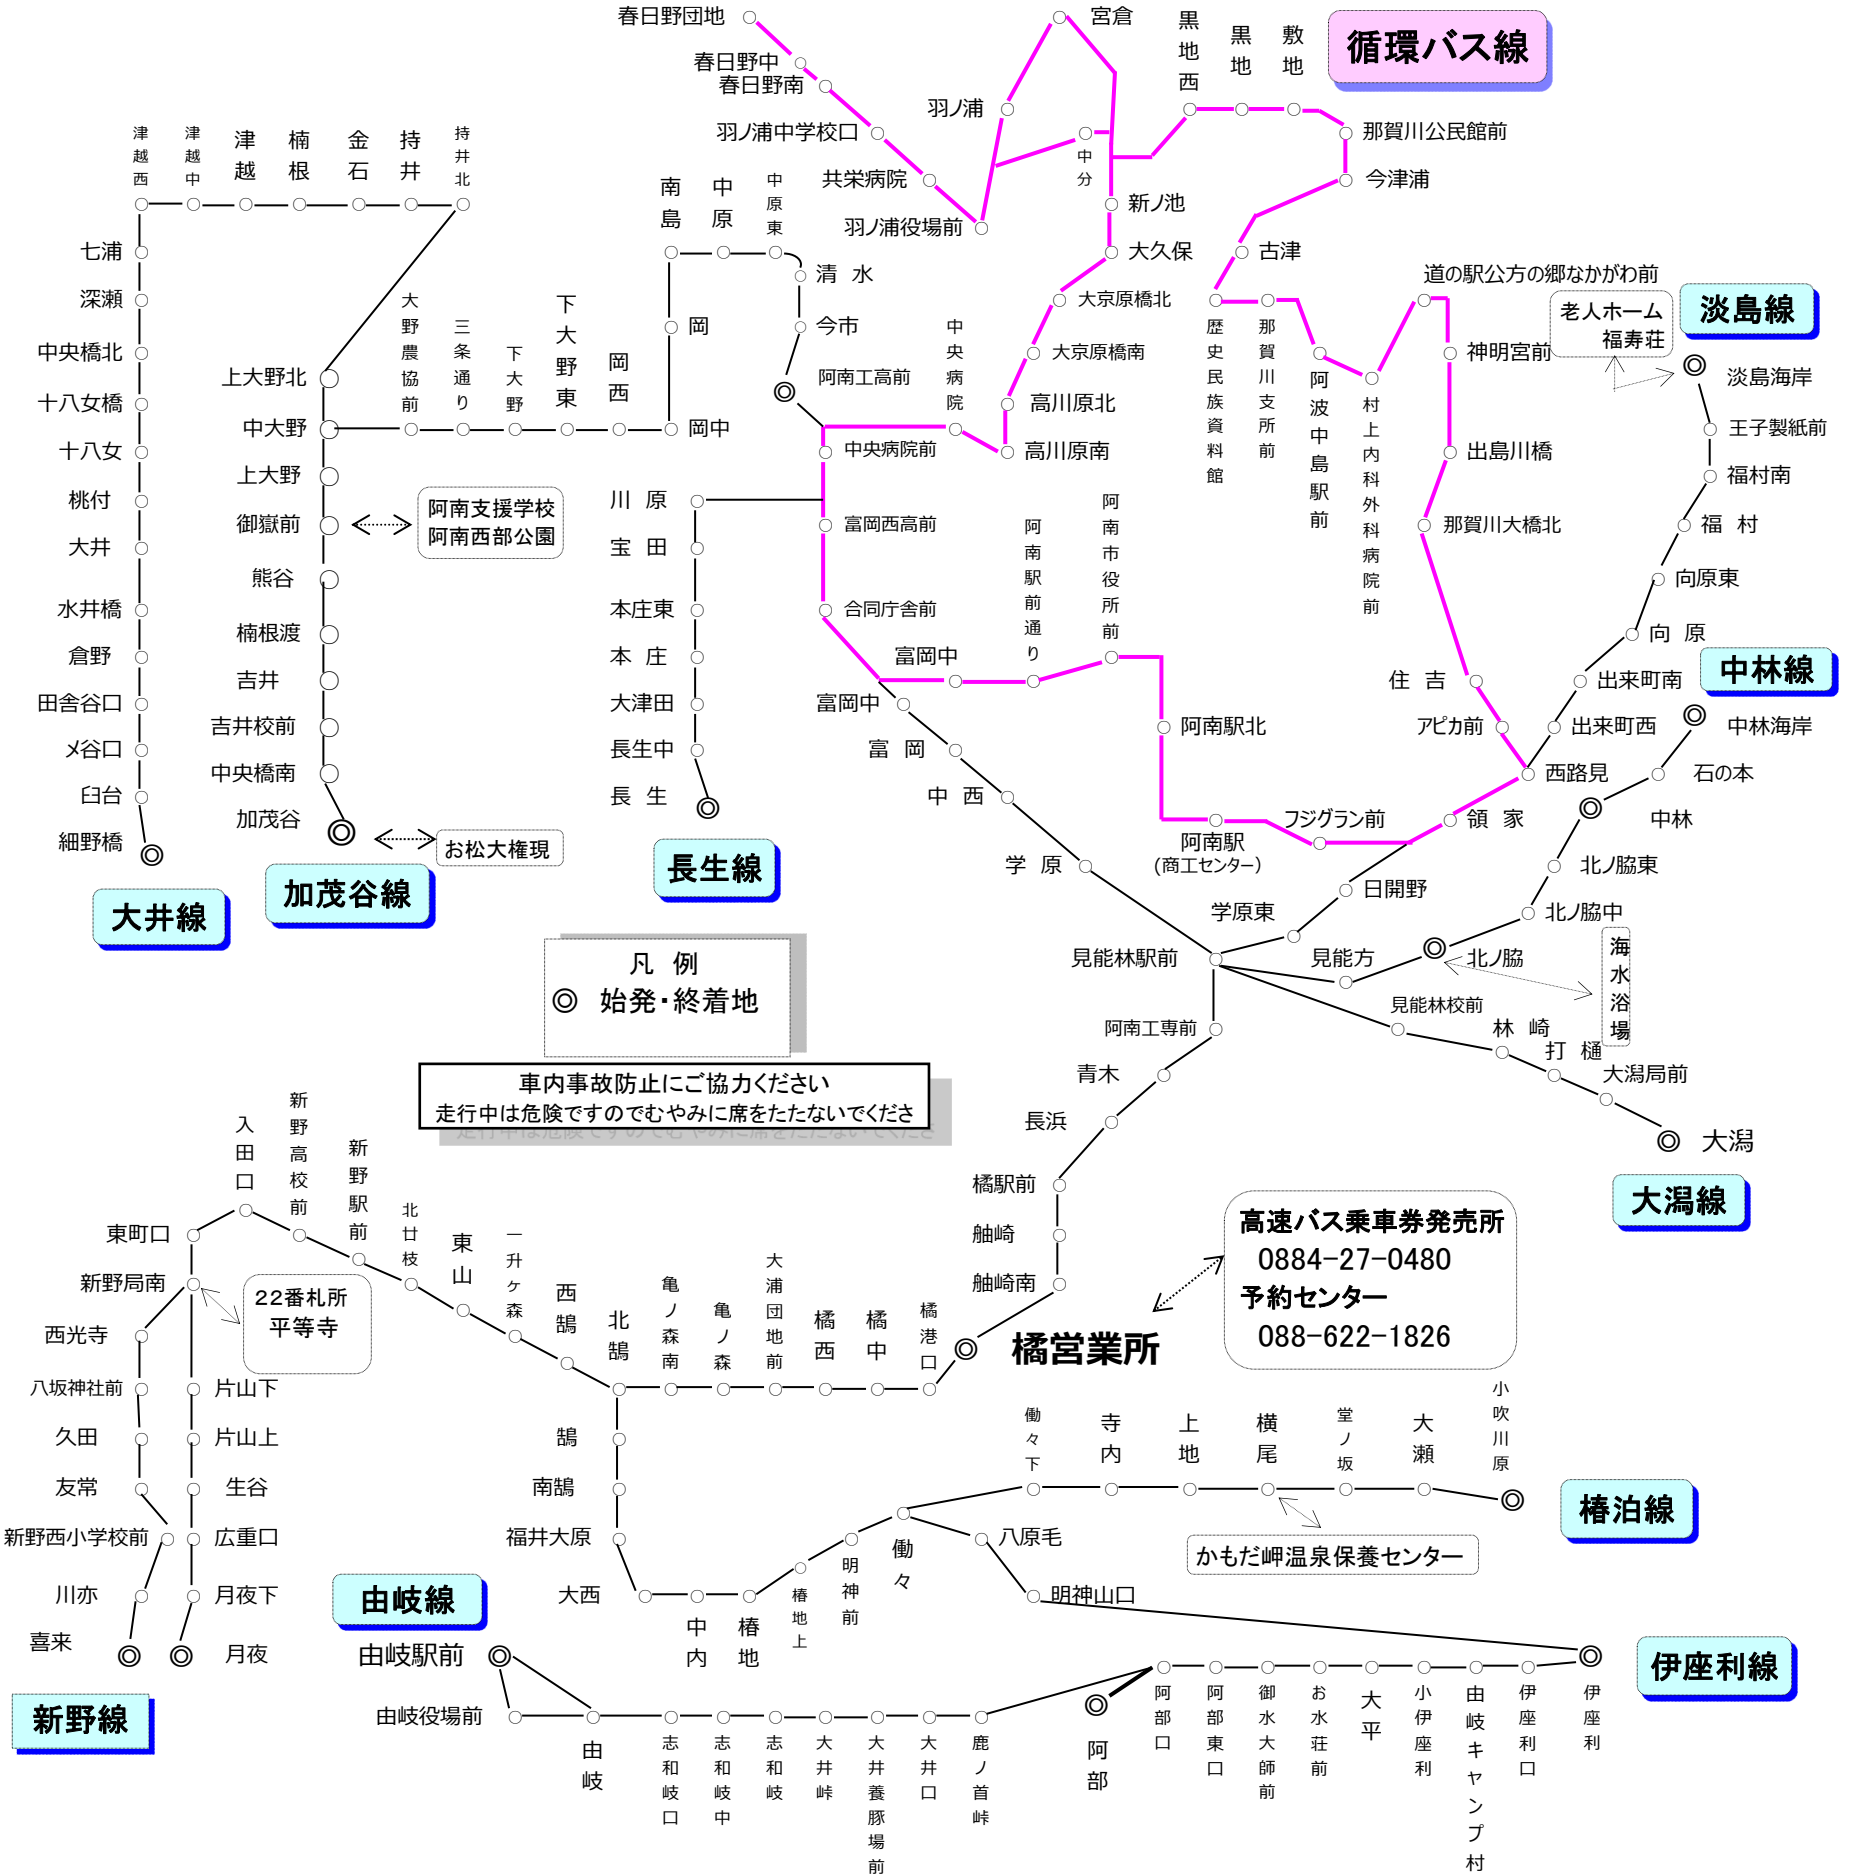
循環バス線

春日野団地
春日野中
春日野南
羽ノ浦中学校口
共栄病院
羽ノ浦役場前
羽ノ浦
宮倉
中分
新ノ池
大久保
大京原橋北
大京原橋南
高川原北
高川原南
黒地西
黒地
敷地
那賀川公民館前
今津浦
古津
歴史民族資料館
那賀川支所前
阿波中島駅前
村上内科外科病院前
道の駅公方の郷なかがわ前
神明宮前
出島川橋
那賀川大橋北
住吉
アピカ前
西路見
領家
フジグラン前
阿南駅（商工センター）
阿南駅北
阿南市役所前
阿南駅前通り
富岡中
中央病院前
富岡西高前
合同庁舎前
中央病院
阿南工高前

淡島線
老人ホーム福寿荘
淡島海岸
王子製紙前
福村南
福村
向原東
向原
出来町南
出来町西

中林線
中林海岸
石の本
中林
北ノ脇東
北ノ脇中
北ノ脇
海水浴場
見能林校前
林崎
打樋
大潟局前
大潟

大潟線

津越西
津越中
津越
楠根
金石
持井
持井北
七浦
深瀬
中央橋北
十八女橋
十八女
桃付
大井
水井橋
倉野
田舎谷口
メ谷口
臼台
細野橋
大井線

上大野北
中大野
上大野
御嶽前
熊谷
楠根渡
吉井
吉井校前
中央橋南
加茂谷
阿南支援学校
阿南西部公園
お松大権現
加茂谷線

大野農協前
三条通り
下大野
下大野東
岡西
岡中
南島
中原
中原東
清水
岡
今市

川原
宝田
本庄東
本庄
大津田
長生中
長生
長生線

富岡中
富岡
中西
学原
学原東
日開野
見能林駅前
見能方
阿南工専前
青木
長浜
橋駅前
舳崎
舳崎南
橋営業所

凡例
◎ 始発・終着地

車内事故防止にご協力ください
走行中は危険ですのでむやみに席をたたないでくださ

高速バス乗車券発売所
0884−27−0480
予約センター
088−622−1826

入田口
新野高校前
新野駅前
北廿枝
東山
一升ケ森
西鵠
北鵠
亀ノ森南
亀ノ森
大浦団地前
橋西
橋中
橋港口
東町口
新野局南
22番札所
平等寺
西光寺
八坂神社前
久田
友常
新野西小学校前
川亦
喜来
片山下
片山上
生谷
広重口
月夜下
月夜
新野線

鵠
南鵠
福井大原
大西
中内
椿地
椿地上
明神前
働々
八原毛
明神山口
働々下
寺内
上地
横尾
堂ノ坂
大瀬
小吹川原
かもだ岬温泉保養センター
椿泊線

由岐線
由岐駅前
由岐役場前
由岐
志和岐口
志和岐中
志和岐
大井峠
大井養豚場前
大井口
鹿ノ首峠
阿部
阿部口
阿部東口
御水大師前
お水荘前
大平
小伊座利
由岐キャンプ村
伊座利口
伊座利
伊座利線